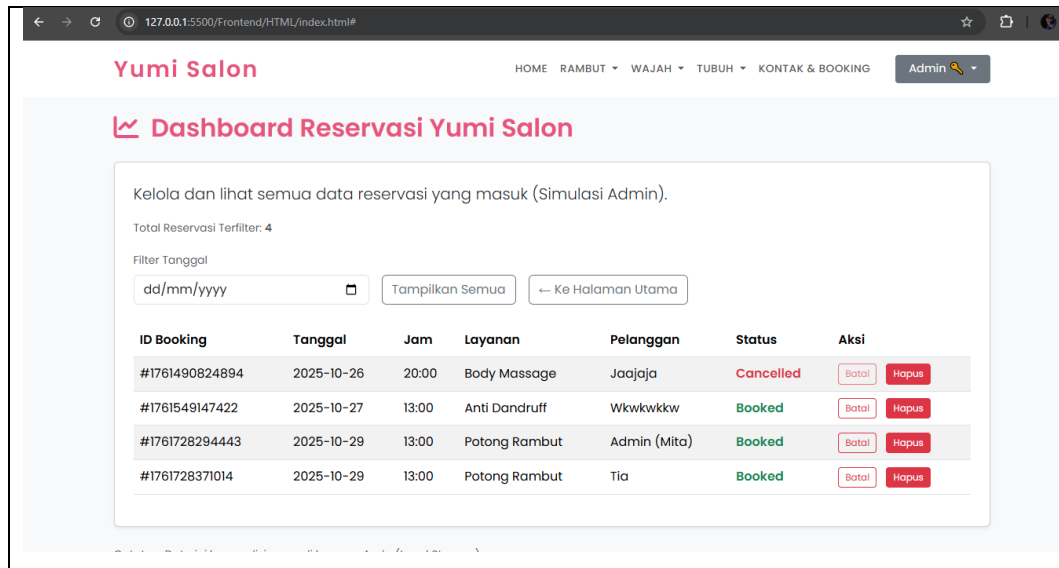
127.0.0.1:5500/Frontend/HTML/index.html#

Yumi Salon

HOME RAMBUT ▾ WAJAH ▾ TUBUH ▾ KONTAK & BOOKING

Admin ▾

Dashboard Reservasi Yumi Salon

Kelola dan lihat semua data reservasi yang masuk (Simulasi Admin).

Total Reservasi Terfilter: 4

Filter Tanggal

dd/mm/yyyy

Tampilkan Semua

← Ke Halaman Utama

| ID Booking | Tanggal | Jam | Layanan | Pelanggan | Status | Aksi |
|---|---|---|---|---|---|---|
| #1761490824894 | 2025-10-26 | 20:00 | Body Massage | Jaajaja | Cancelled | Batal Hapus |
| #1761549147422 | 2025-10-27 | 13:00 | Anti Dandruff | Wkwkwkkw | Booked | Batal Hapus |
| #1761728294443 | 2025-10-29 | 13:00 | Potong Rambut | Admin (Mita) | Booked | Batal Hapus |
| #1761728371014 | 2025-10-29 | 13:00 | Potong Rambut | Tia | Booked | Batal Hapus |

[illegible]